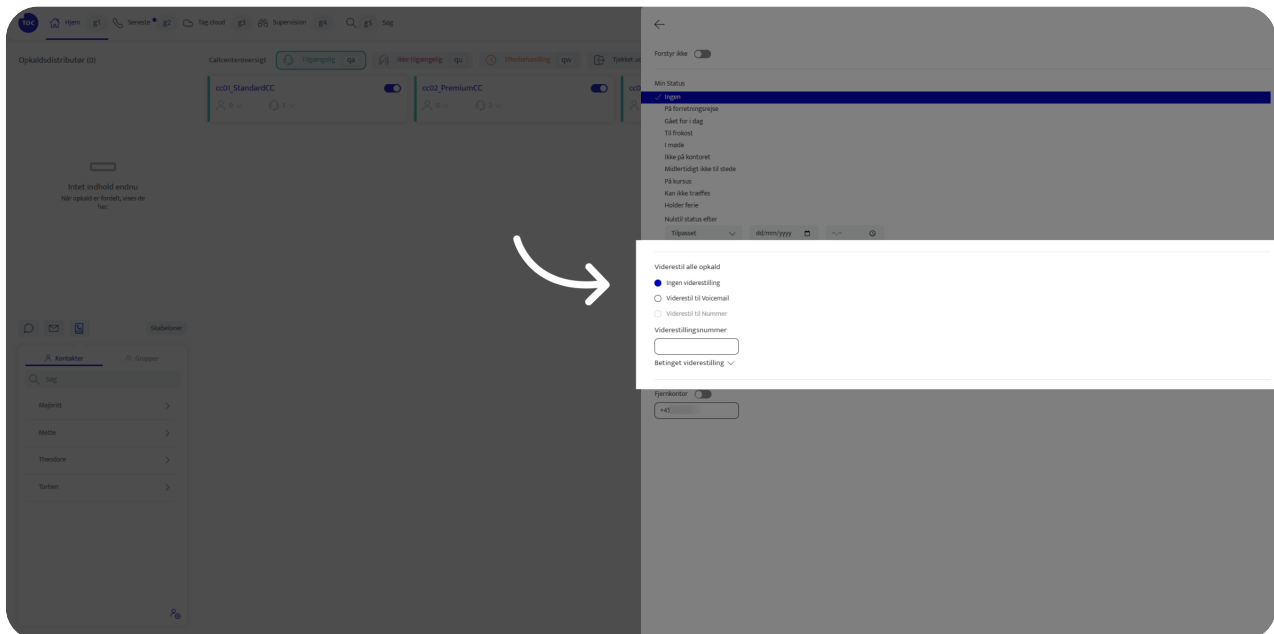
Hjem g1 Seneste g2 Tag cloud g3 Supervision g4 Søg g5 Søg

Opkaldsdistributør (0)

Callcenteroversigt Tilgængelig qa Ikke tilgængelig qu Efterbehandling qw Tjekket ud

cc01_StandardCC

cc02_PremiumCC

Intet indhold endnu
Når opkald er fordelt, vises de her.

Skabeloner

Kontakter Grupper

Søg

Majbritt

Mette

Theodore

Torben

Forstyr ikke

Min Status
Ingen
På forretningsrejse
Gået for i dag
Til frokost
I møde
Ikke på kontoret
Midlertidigt ikke til stede
På kursus
Kan ikke træffes
Holder ferie
Nulstil status efter
Tilpasset dd/mm/yyyy --:--

Viderestil alle opkald
Ingen viderestilling
Viderestil til Voicemail
Viderestil til Nummer
Viderestillingsnummer
Betinget viderestilling

Fjernkontor
+45